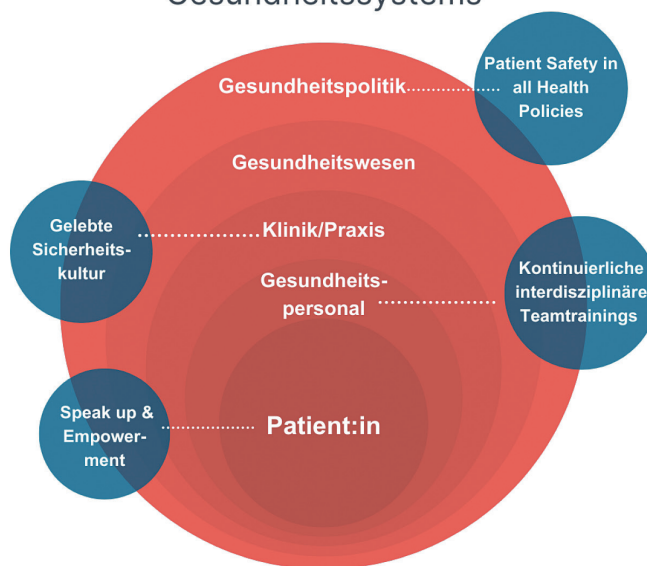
Gesundheitssystems

Gesundheitspolitik

Patient Safety in all Health Policies

Gesundheitswesen

Gelebte Sicherheitskultur

Klinik/Praxis

Gesundheitspersonal

Kontinuierliche interdisziplinäre Teamtrainings

Speak up & Empowerment

Patient:in